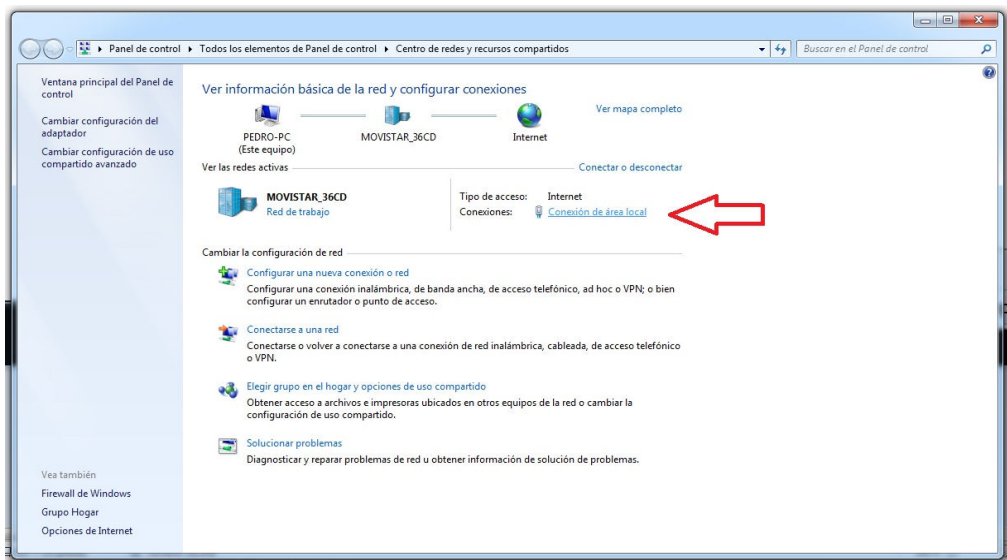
Panel de control ▸ Todos los elementos de Panel de control ▸ Centro de redes y recursos compartidos

Buscar en el Panel de control

Ventana principal del Panel de control

Cambiar configuración del adaptador

Cambiar configuración de uso compartido avanzado

Ver información básica de la red y configurar conexiones

PEDRO-PC (Este equipo)

MOVISTAR_36CD

Internet

Ver mapa completo

Ver las redes activas

Conectar o desconectar

MOVISTAR_36CD
Red de trabajo

Tipo de acceso: Internet
Conexiones: Conexión de área local

Cambiar la configuración de red

Configurar una nueva conexión o red
Configurar una conexión inalámbrica, de banda ancha, de acceso telefónico, ad hoc o VPN; o bien configurar un enrutador o punto de acceso.

Conectarse a una red
Conectarse o volver a conectarse a una conexión de red inalámbrica, cableada, de acceso telefónico o VPN.

Elegir grupo en el hogar y opciones de uso compartido
Obtener acceso a archivos e impresoras ubicados en otros equipos de la red o cambiar la configuración de uso compartido.

Solucionar problemas
Diagnosticar y reparar problemas de red u obtener información de solución de problemas.

Vea también

Firewall de Windows

Grupo Hogar

Opciones de Internet